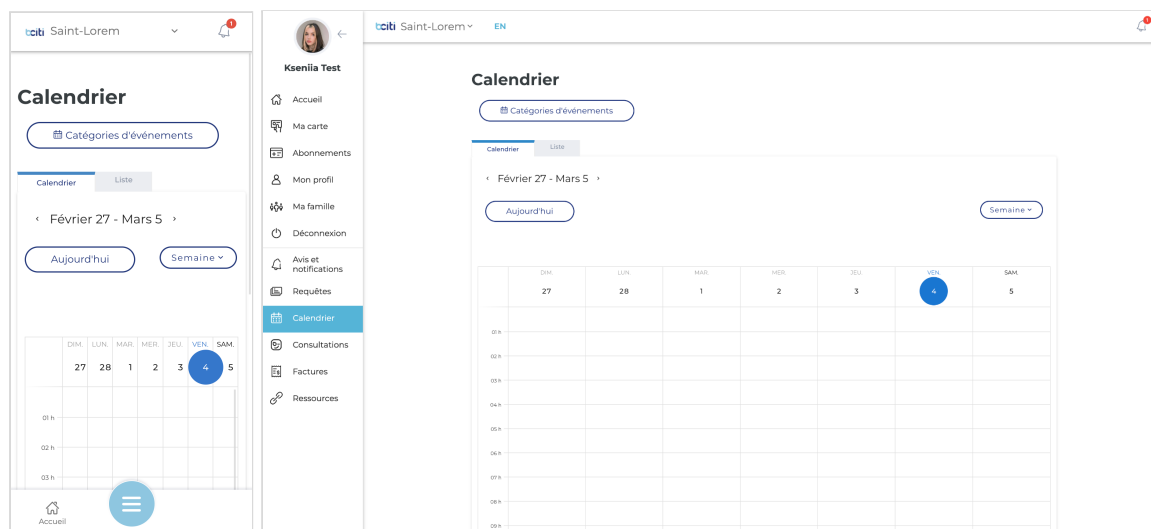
bciti Saint-Lorem

1

Calendrier

Catégories d'événements

Calendrier | Liste

‹ Février 27 - Mars 5 ›

Aujourd'hui

Semaine

| DIM. | LUN. | MAR. | MER. | JEU. | VEN. | SAM. |
|---|---|---|---|---|---|---|
| 27 | 28 | 1 | 2 | 3 | 4 | 5 |

01 h
02 h
03 h

Accueil

Kseniia Test

Accueil
Ma carte
Abonnements
Mon profil
Ma famille
Déconnexion
Avis et notifications
Requêtes
Calendrier
Consultations
Factures
Ressources

bciti Saint-Lorem

EN

Calendrier

Catégories d'événements

Calendrier | Liste

‹ Février 27 - Mars 5 ›

Aujourd'hui

Semaine

| | DIM. | LUN. | MAR. | MER. | JEU. | VEN. | SAM. |
|---|---|---|---|---|---|---|---|
| | 27 | 28 | 1 | 2 | 3 | 4 | 5 |
| 01 h | | | | | | | |
| 02 h | | | | | | | |
| 03 h | | | | | | | |
| 04 h | | | | | | | |
| 05 h | | | | | | | |
| 06 h | | | | | | | |
| 07 h | | | | | | | |
| 08 h | | | | | | | |
| 09 h | | | | | | | |